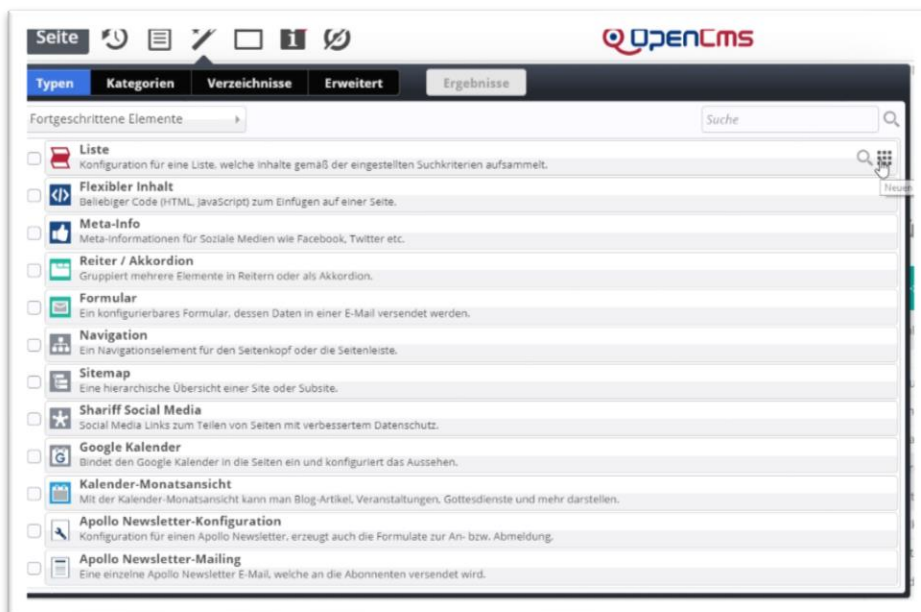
Seite

OpenCms

Typen | Kategorien | Verzeichnisse | Erweitert | Ergebnisse

Fortgeschrittene Elemente

Suche

Liste
Konfiguration für eine Liste, welche Inhalte gemäß der eingestellten Suchkriterien aufsammelt.

Neue

Flexibler Inhalt
Beliebiger Code (HTML, JavaScript) zum Einfügen auf einer Seite.

Meta-Info
Meta-Informationen für Soziale Medien wie Facebook, Twitter etc.

Reiter / Akkordion
Gruppiert mehrere Elemente in Reitern oder als Akkordion.

Formular
Ein konfigurierbares Formular, dessen Daten in einer E-Mail versendet werden.

Navigation
Ein Navigationselement für den Seitenkopf oder die Seitenleiste.

Sitemap
Eine hierarchische Übersicht einer Site oder Subsite.

Shariff Social Media
Social Media Links zum Teilen von Seiten mit verbessertem Datenschutz.

Google Kalender
Bindet den Google Kalender in die Seiten ein und konfiguriert das Aussehen.

Kalender-Monatsansicht
Mit der Kalender-Monatsansicht kann man Blog-Artikel, Veranstaltungen, Gottesdienste und mehr darstellen.

Apollo Newsletter-Konfiguration
Konfiguration für einen Apollo Newsletter, erzeugt auch die Formulate zur An- bzw. Abmeldung.

Apollo Newsletter-Mailing
Eine einzelne Apollo Newsletter E-Mail, welche an die Abonnenten versendet wird.